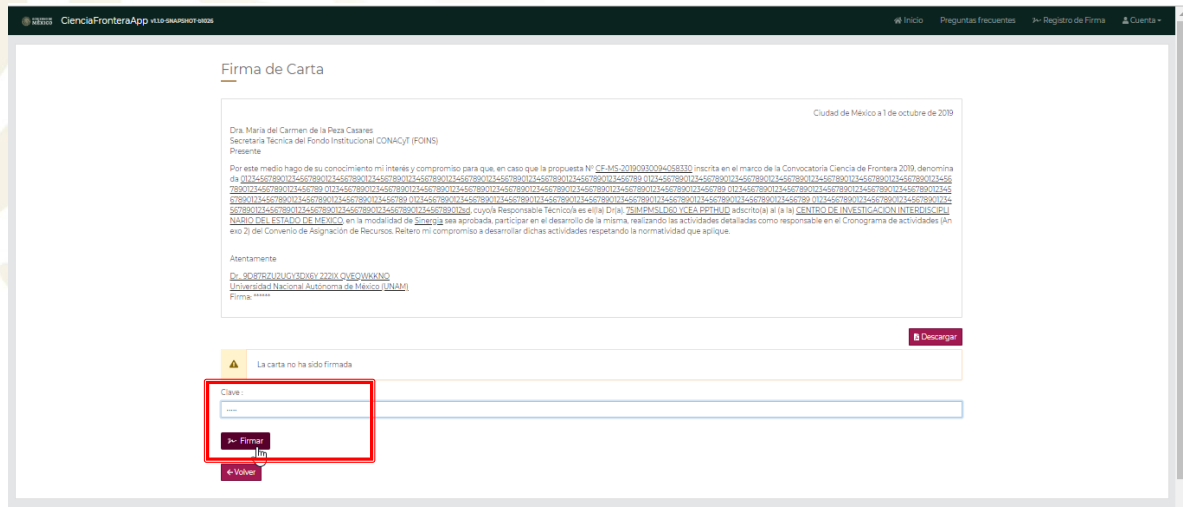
MÉXICO CienciaFronteraApp v1.1.0-SNAPSHOT-01026

Inicio Preguntas frecuentes Registro de Firma Cuenta

Firma de Carta

Ciudad de México a 1 de octubre de 2019

Dra. María del Carmen de la Peza Casares
Secretaria Técnica del Fondo Institucional CONACyT (FOINS)
Presente

Por este medio hago de su conocimiento mi interés y compromiso para que, en caso que la propuesta N° CF-MS-20190930094058330 inscrita en el marco de la Convocatoria Ciencia de Frontera 2019, denomina da 0123456789012345678901234567890123456789012345678901234567890123456789 0123456789012345678901234567890123456789012345678901234567890123456789 0123456789012345678901234567890123456789012345678901234567890123456789 0123456789012345678901234567890123456789012345678901234567890123456789 0123456789012345678901234567890123456789012345678901234567890123456789 0123456789012345678901234567890123456789012345678901234567890123456789 01234567890123456789012345678901234567890123456789012ad, cuyo/a Responsable Técnico/a es el(la) Dr(a). 7SIMPMSLD60 YCEA PPTHUD adscrito(a) al (a la) CENTRO DE INVESTIGACION INTERDISCIPLINARIO DEL ESTADO DE MEXICO, en la modalidad de Sinergia sea aprobada, participar en el desarrollo de la misma, realizando las actividades detalladas como responsable en el Cronograma de actividades (Anexo 2) del Convenio de Asignación de Recursos. Reitero mi compromiso a desarrollar dichas actividades respetando la normatividad que aplique.

Atentamente

Dr. 9D87RZU2UGY3DX6Y 222IX QVEQWKKNO
Universidad Nacional Autónoma de México (UNAM)
Firma: ******

Descargar

La carta no ha sido firmada

Clave :
.....

Firmar

Volver